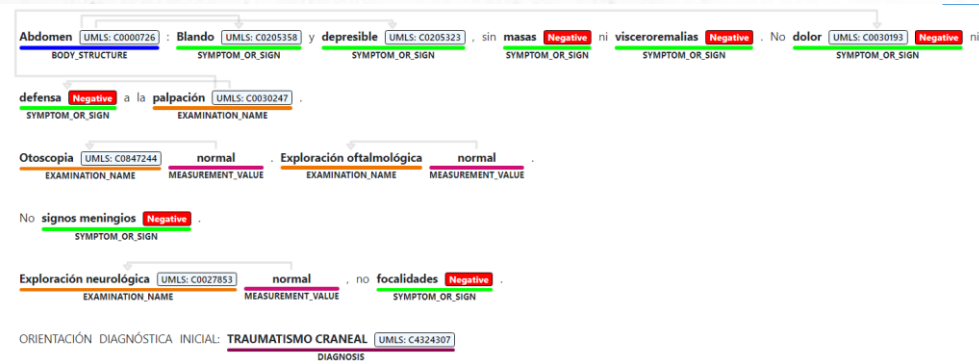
Abdomen UMLS: C0000726 : Blando UMLS: C0205358 y depresible UMLS: C0205323 , sin masas Negative ni visceroremalias Negative . No dolor UMLS: C0030193 Negative ni
BODY_STRUCTURE SYMPTOM_OR_SIGN SYMPTOM_OR_SIGN SYMPTOM_OR_SIGN SYMPTOM_OR_SIGN SYMPTOM_OR_SIGN

defensa Negative a la palpación UMLS: C0030247 .
SYMPTOM_OR_SIGN EXAMINATION_NAME

Otoscopia UMLS: C0847244 normal . Exploración oftalmológica normal .
EXAMINATION_NAME MEASUREMENT_VALUE EXAMINATION_NAME MEASUREMENT_VALUE

No signos meningios Negative .
SYMPTOM_OR_SIGN

Exploración neurológica UMLS: C0027853 normal , no focalidades Negative .
EXAMINATION_NAME MEASUREMENT_VALUE SYMPTOM_OR_SIGN

ORIENTACIÓN DIAGNÓSTICA INICIAL: TRAUMATISMO CRANEAL UMLS: C4324307
DIAGNOSIS